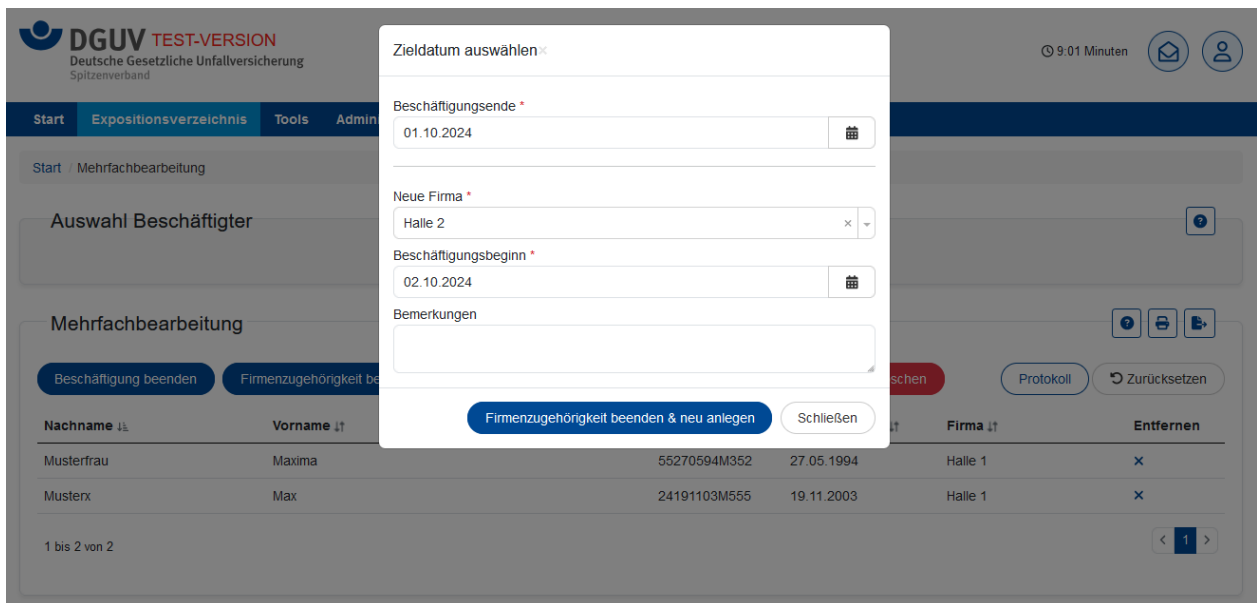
DGUV TEST-VERSION
Deutsche Gesetzliche Unfallversicherung
Spitzenverband

9:01 Minuten

Start Expositionsverzeichnis Tools Admin

Start / Mehrfachbearbeitung

Auswahl Beschäftigter

Mehrfachbearbeitung

Beschäftigung beenden Firmenzugehörigkeit be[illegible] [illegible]schen Protokoll Zurücksetzen

| Nachname | Vorname | | | Firma | Entfernen |
|---|---|---|---|---|---|
| Musterfrau | Maxima | 55270594M352 | 27.05.1994 | Halle 1 | × |
| Musterx | Max | 24191103M555 | 19.11.2003 | Halle 1 | × |

1 bis 2 von 2

1

Zieldatum auswählen ×

Beschäftigungsende *
01.10.2024

Neue Firma *
Halle 2

Beschäftigungsbeginn *
02.10.2024

Bemerkungen

Firmenzugehörigkeit beenden & neu anlegen Schließen